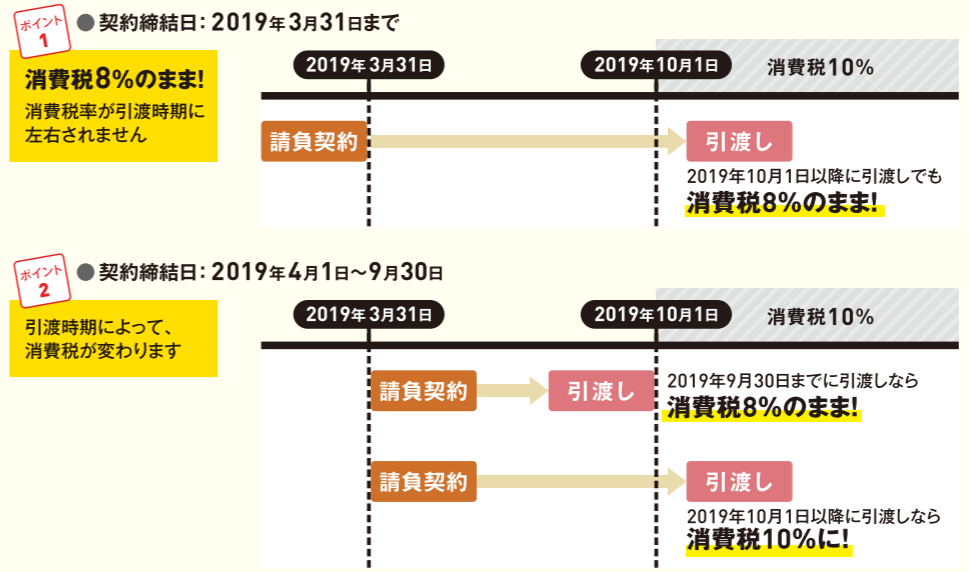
ポイント 1

● 契約締結日：2019年3月31日まで

消費税8%のまま!

消費税率が引渡時期に左右されません

2019年3月31日

2019年10月1日

消費税10%

請負契約

引渡し

2019年10月1日以降に引渡しでも

消費税8%のまま!

ポイント 2

● 契約締結日：2019年4月1日～9月30日

引渡時期によって、消費税が変わります

2019年3月31日

2019年10月1日

消費税10%

請負契約

引渡し

2019年9月30日までに引渡しなら

消費税8%のまま!

請負契約

引渡し

2019年10月1日以降に引渡しなら

消費税10%に!